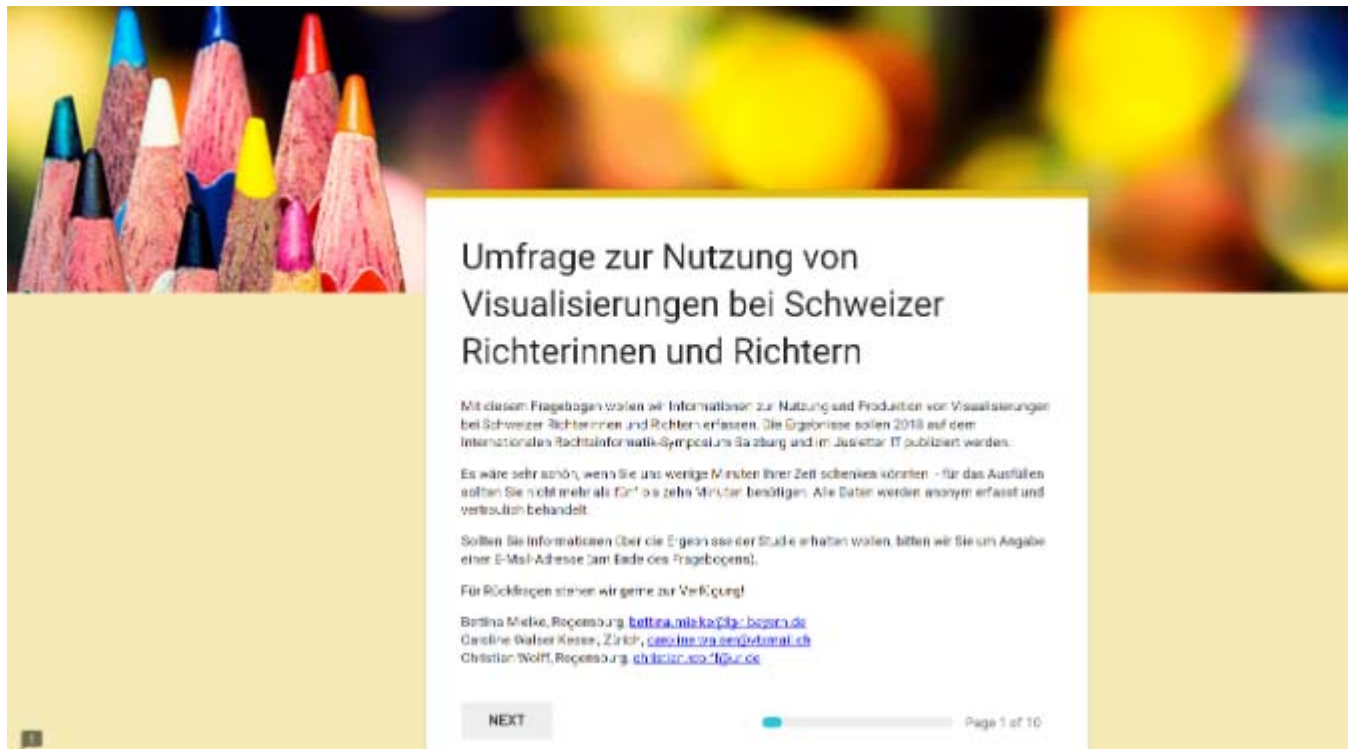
Umfrage zur Nutzung von Visualisierungen bei Schweizer Richterinnen und Richtern

Mit diesem Fragebogen wollen wir Informationen zur Nutzung und Produktion von Visualisierungen bei Schweizer Richterinnen und Richtern erfassen. Die Ergebnisse sollen 2018 auf dem Internationalen Rechtsinformatik-Symposium Salzburg und im Jusletter IT publiziert werden.

Es wäre sehr schön, wenn Sie uns wenige Minuten Ihrer Zeit schenken könnten - für das Ausfüllen sollten Sie nicht mehr als fünf bis zehn Minuten benötigen. Alle Daten werden anonym erfasst und vertraulich behandelt.

Sollten Sie Informationen über die Ergebnisse der Studie erhalten wollen, bitten wir Sie um Angabe einer E-Mail-Adresse (am Ende des Fragebogens).

Für Rückfragen stehen wir gerne zur Verfügung!

Bettina Mielke, Regensburg, bettina.mielke@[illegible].bayern.de
Caroline Walser Kessel, Zürich, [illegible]@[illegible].ch
Christian Wolff, Regensburg, christian.wolff@ur.de

NEXT

Page 1 of 10